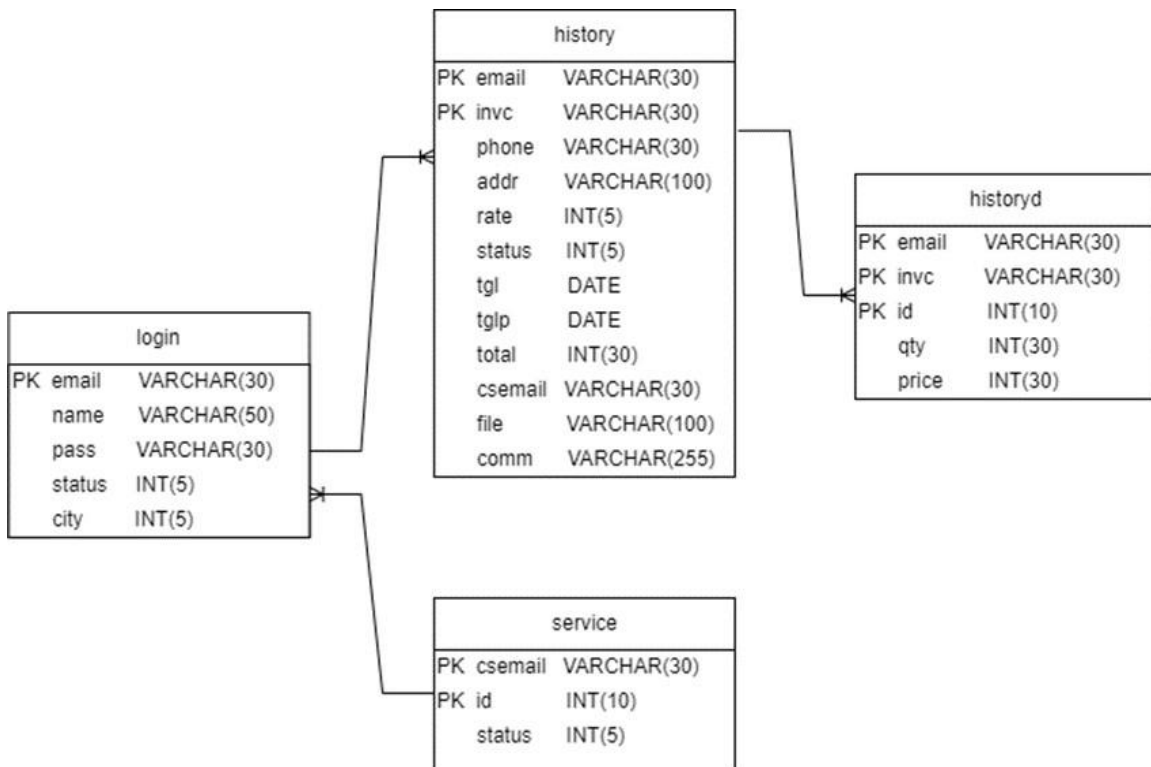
history

| | | |
|---|---|---|
| PK | email | VARCHAR(30) |
| PK | invc | VARCHAR(30) |
| | phone | VARCHAR(30) |
| | addr | VARCHAR(100) |
| | rate | INT(5) |
| | status | INT(5) |
| | tgl | DATE |
| | tglp | DATE |
| | total | INT(30) |
| | csemail | VARCHAR(30) |
| | file | VARCHAR(100) |
| | comm | VARCHAR(255) |

historyd

| | | |
|---|---|---|
| PK | email | VARCHAR(30) |
| PK | invc | VARCHAR(30) |
| PK | id | INT(10) |
| | qty | INT(30) |
| | price | INT(30) |

login

| | | |
|---|---|---|
| PK | email | VARCHAR(30) |
| | name | VARCHAR(50) |
| | pass | VARCHAR(30) |
| | status | INT(5) |
| | city | INT(5) |

service

| | | |
|---|---|---|
| PK | csemail | VARCHAR(30) |
| PK | id | INT(10) |
| | status | INT(5) |